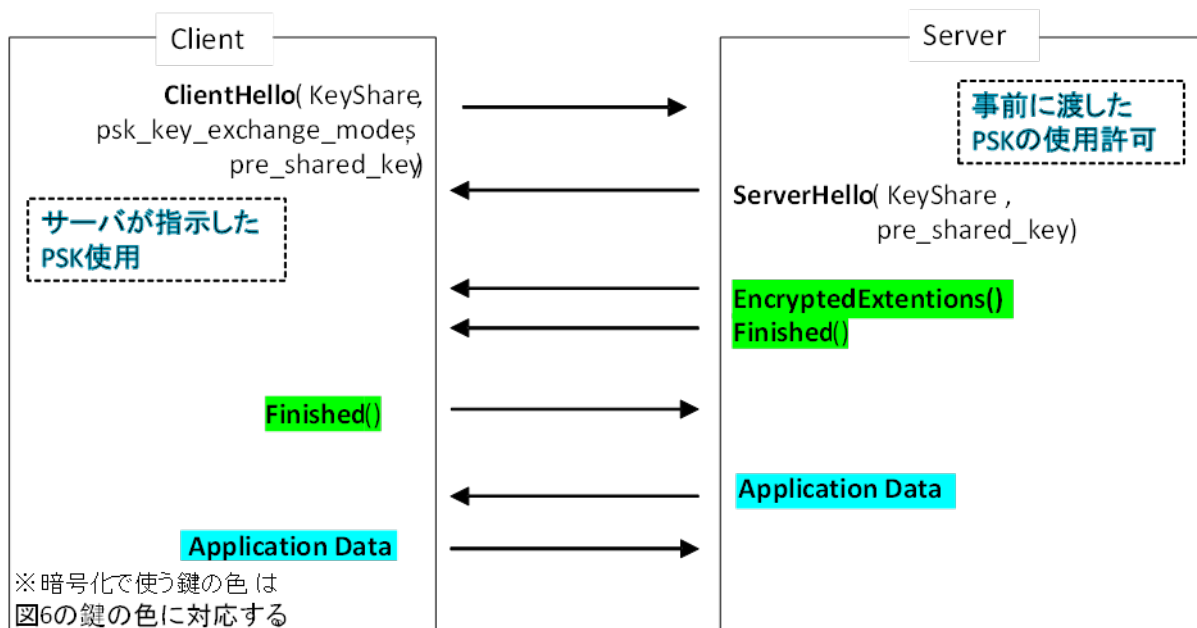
Client

Server

ClientHello( KeyShare, psk_key_exchange_modes, pre_shared_key)

事前に渡したPSKの使用許可

ServerHello( KeyShare , pre_shared_key)

サーバが指示したPSK使用

EncryptedExtentions()
Finished()

Finished()

Application Data

Application Data

※暗号化で使う鍵の色は
図6の鍵の色に対応する